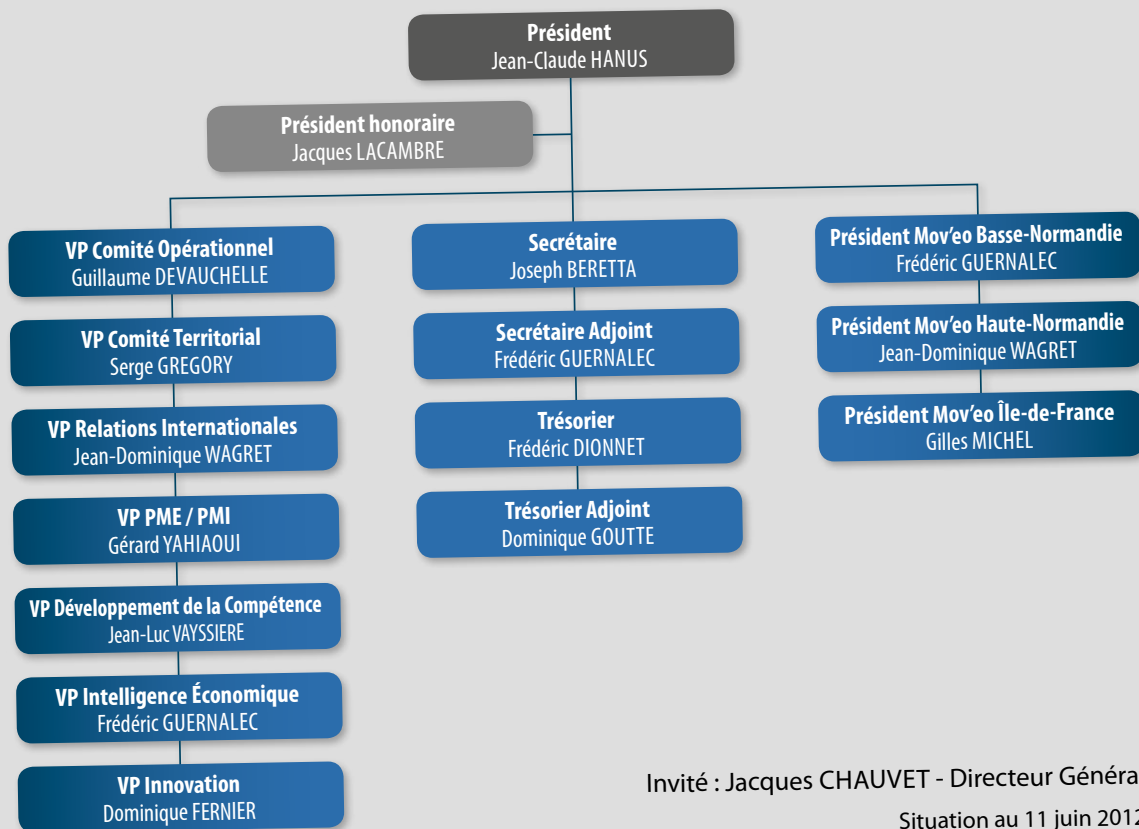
Président
Jean-Claude HANUS

Président honoraire
Jacques LACAMBRE

VP Comité Opérationnel
Guillaume DEVAUCHELLE

VP Comité Territorial
Serge GREGORY

VP Relations Internationales
Jean-Dominique WAGRET

VP PME / PMI
Gérard YAHIAOUI

VP Développement de la Compétence
Jean-Luc VAYSSIERE

VP Intelligence Économique
Frédéric GUERNALEC

VP Innovation
Dominique FERNIER

Secrétaire
Joseph BERETTA

Secrétaire Adjoint
Frédéric GUERNALEC

Trésorier
Frédéric DIONNET

Trésorier Adjoint
Dominique GOUTTE

Président Mov'eo Basse-Normandie
Frédéric GUERNALEC

Président Mov'eo Haute-Normandie
Jean-Dominique WAGRET

Président Mov'eo Île-de-France
Gilles MICHEL

Invité : Jacques CHAUVET - Directeur Généra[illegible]

Situation au 11 juin 201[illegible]